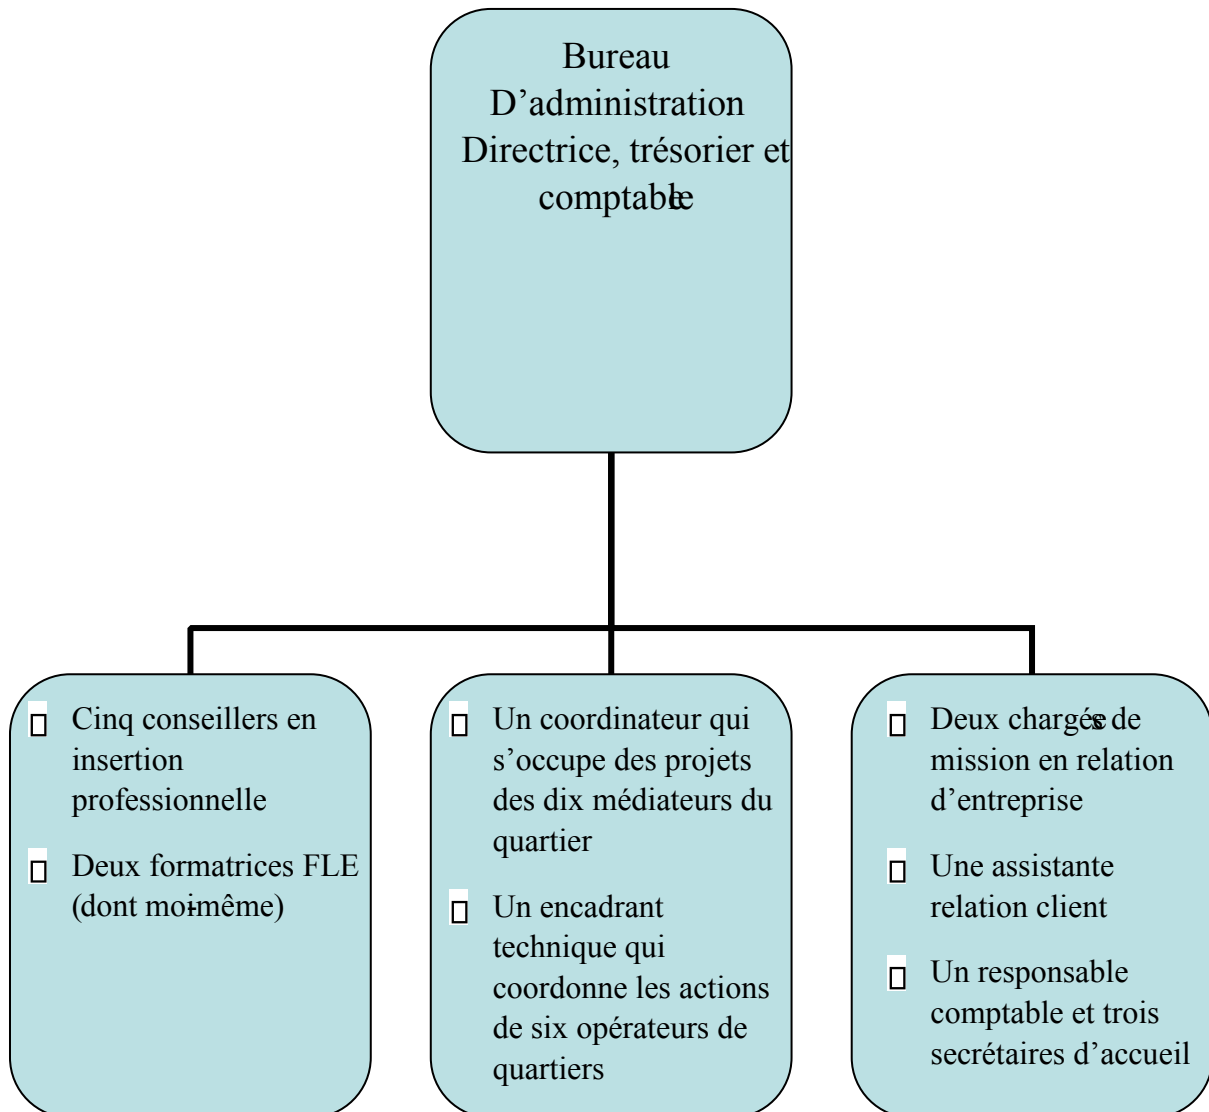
Bureau D’administration Directrice, trésorier et comptable

Cinq conseillers en insertion professionnelle

Deux formatrices FLE (dont moi-même)

Un coordinateur qui s’occupe des projets des dix médiateurs du quartier

Un encadrant technique qui coordonne les actions de six opérateurs de quartiers

Deux chargés de mission en relation d’entreprise

Une assistante relation client

Un responsable comptable et trois secrétaires d’accueil